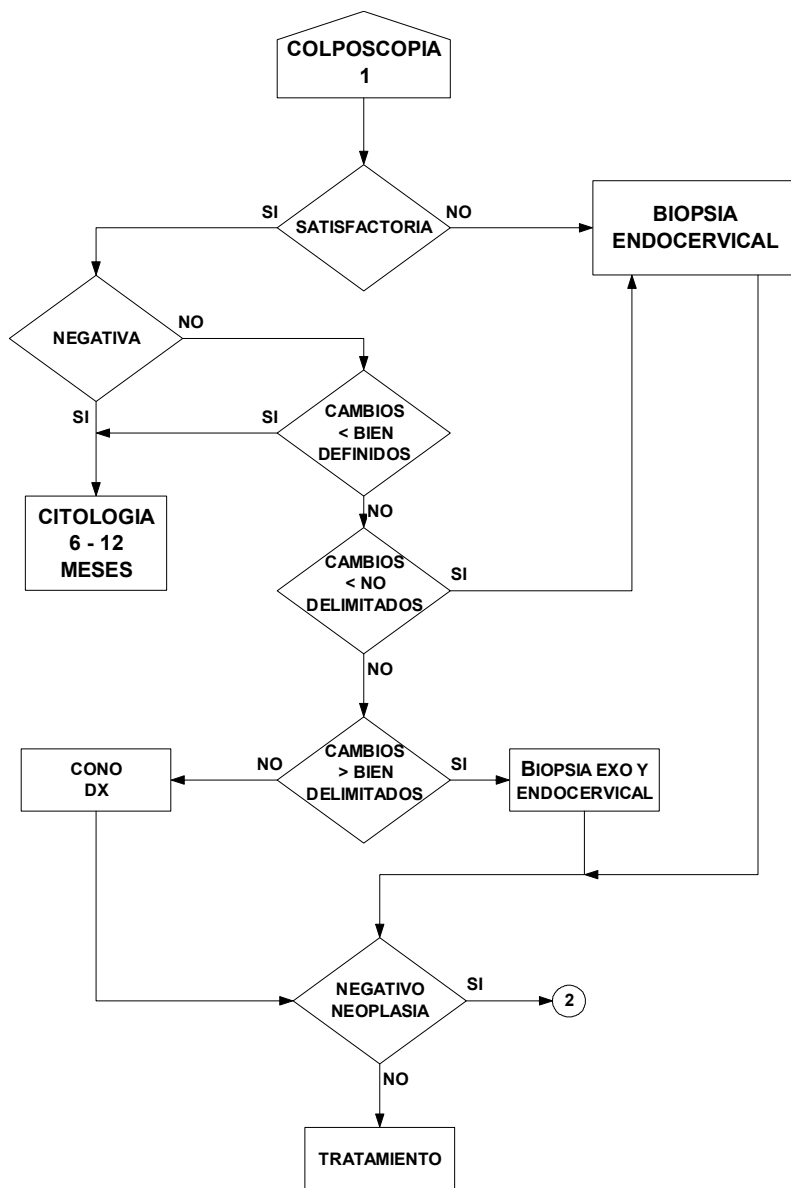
COLPOSCOPIA 1

SATISFACTORIA

SI

NO

BIOPSIA ENDOCERVICAL

NEGATIVA

NO

SI

CAMBIOS < BIEN DEFINIDOS

SI

CITOLOGIA 6 - 12 MESES

NO

CAMBIOS < NO DELIMITADOS

SI

NO

CONO DX

NO

CAMBIOS > BIEN DELIMITADOS

SI

BIOPSIA EXO Y ENDOCERVICAL

NEGATIVO NEOPLASIA

SI

2

NO

TRATAMIENTO